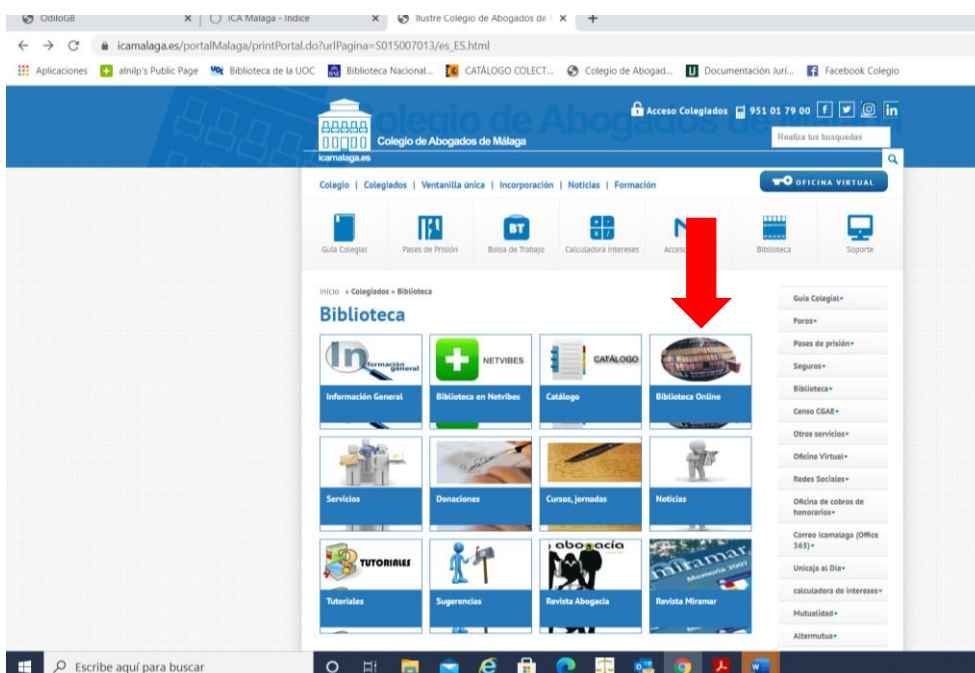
OdiloGB × ICA Malaga - Indice × Ilustre Colegio de Abogados de × +

icamalaga.es/portalMalaga/printPortal.do?urlPagina=S015007013/es_ES.html

Aplicaciones alnilp's Public Page Biblioteca de la UOC Biblioteca Nacional... CATÁLOGO COLECT... Colegio de Abogad... Documentación Jurí... Facebook Colegio

Acceso Colegiados 951 01 79 00

Colegio de Abogados de Málaga

icamalaga.es

Realiza tus busquedas

Colegio | Colegiados | Ventanilla única | Incorporación | Noticias | Formación

OFICINA VIRTUAL

Guía Colegial | Pases de Prisión | Bolsa de Trabajo | Calculadora Intereses | Acceso | Biblioteca | Soporte

Inicio » Colegiados » Biblioteca

Biblioteca

Información General

NETVIBES
Biblioteca en Netvibes

CATÁLOGO
Catálogo

Biblioteca Online

Servicios

Donaciones

Cursos, jornadas

Noticias

TUTORIALES
Tutoriales

Sugerencias

abogacía
Revista Abogacía

miramar
Memoria 2007
Revista Miramar

Guía Colegial
Foros
Pases de prisión
Seguros
Biblioteca
Censo CGAE
Otros servicios
Oficina Virtual
Redes Sociales
Oficina de cobros de honorarios
Correo icamalaga (Office 365)
Unicaja al Día
calculadora de intereses
Mutualidad
Altermutua

Escribe aquí para buscar